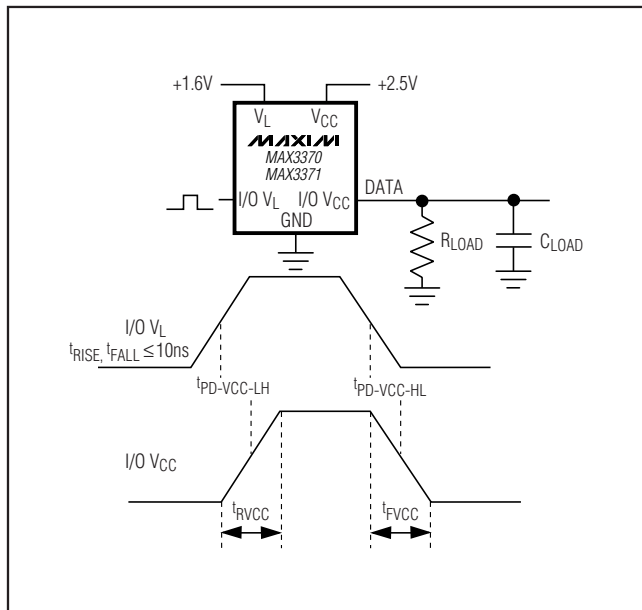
+1.6V

+2.5V

$V_L$

$V_{CC}$

MAXIM

MAX3370

MAX3371

I/O $V_L$

I/O $V_{CC}$

DATA

GND

$R_{LOAD}$

$C_{LOAD}$

I/O $V_L$

$t_{RISE}$, $t_{FALL} \leq 10ns$

$t_{PD-VCC-LH}$

$t_{PD-VCC-HL}$

I/O $V_{CC}$

$t_{RVCC}$

$t_{FVCC}$